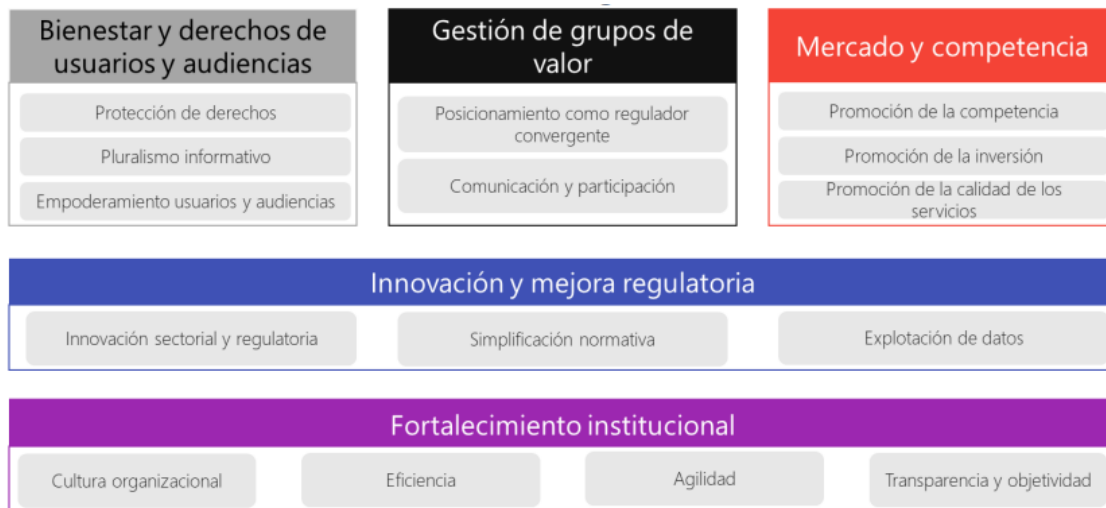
Bienestar y derechos de usuarios y audiencias

Protección de derechos

Pluralismo informativo

Empoderamiento usuarios y audiencias

Gestión de grupos de valor

Posicionamiento como regulador convergente

Comunicación y participación

Mercado y competencia

Promoción de la competencia

Promoción de la inversión

Promoción de la calidad de los servicios

Innovación y mejora regulatoria

Innovación sectorial y regulatoria

Simplificación normativa

Explotación de datos

Fortalecimiento institucional

Cultura organizacional

Eficiencia

Agilidad

Transparencia y objetividad